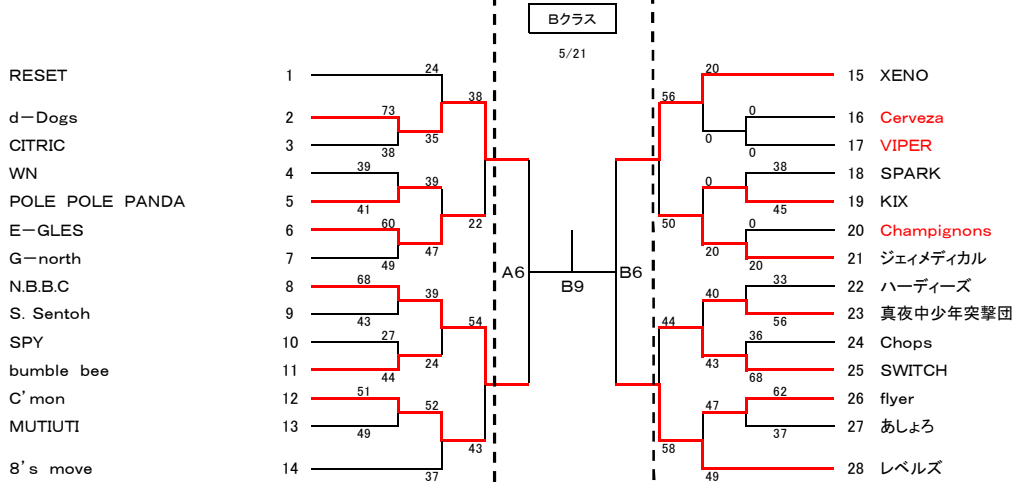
Bクラス

5/21

RESET 1
d−Dogs 2
CITRIC 3
WN 4
POLE POLE PANDA 5
E−GLES 6
G−north 7
N.B.B.C 8
S. Sentoh 9
SPY 10
bumble bee 11
C'mon 12
MUTIUTI 13
8's move 14

24
73
35
38
38
39
39
41
22
60
47
49
68
39
43
54
27
24
44
51
52
49
43
37

A6
B9
B6

20
56
0
0
0
38
0
45
50
0
20
20
33
40
56
44
36
43
68
62
47
37
58
49

15 XENO
16 Cerveza
17 VIPER
18 SPARK
19 KIX
20 Champignons
21 ジェィメディカル
22 ハーディーズ
23 真夜中少年突撃団
24 Chops
25 SWITCH
26 flyer
27 あしょろ
28 レベルズ